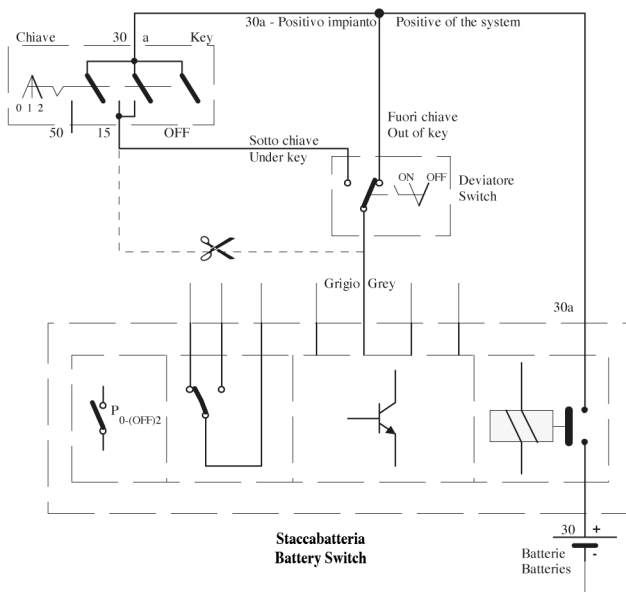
30a - Positivo impianto   Positive of the system

Chiave   30   a   Key

0 1 2

50   15   OFF

Fuori chiave
Out of key

Sotto chiave
Under key

ON   OFF

Deviatore
Switch

Grigio   Grey

30a

$P_{0-(OFF)2}$

30   +

-

Batterie
Batteries

Staccabatteria
Battery Switch